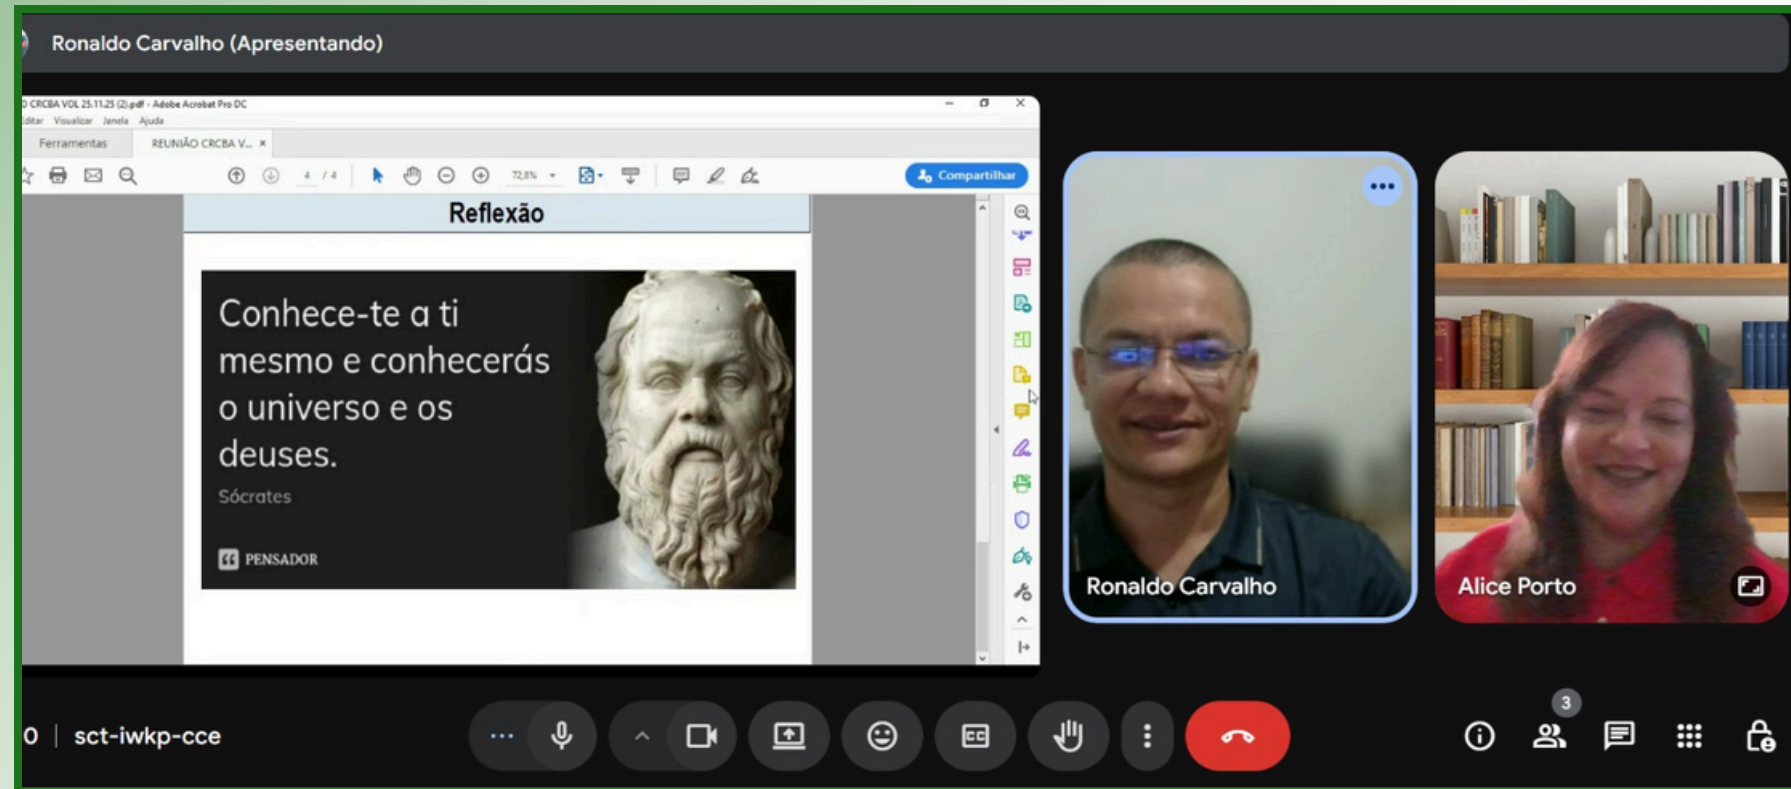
Ronaldo Carvalho (Apresentando)

CRCBA VOL 25.11.25 (2).pdf - Adobe Acrobat Pro DC
Editar Visualizar Janela Ajuda
Ferramentas REUNIÃO CRCBA V... ×
4 / 4 72,8%
Compartilhar

Reflexão

Conhece-te a ti mesmo e conhecerás o universo e os deuses.
Sócrates
PENSADOR

Ronaldo Carvalho
Alice Porto

0 | sct-iwkp-cce
3